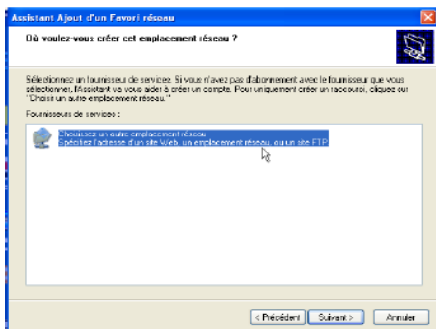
Assistant Ajout d'un Favori réseau

Où voulez-vous créer cet emplacement réseau ?

Sélectionnez un fournisseur de services. Si vous n'avez pas d'abonnement avec le fournisseur que vous sélectionnez, l'Assistant va vous aider à créer un compte. Pour uniquement créer un raccourci, cliquez sur "Choisir un autre emplacement réseau."

Fournisseurs de services :

Choisissez un autre emplacement réseau
Spécifiez l'adresse d'un site Web, un emplacement réseau, ou un site FTP

< Précédent Suivant > Annuler